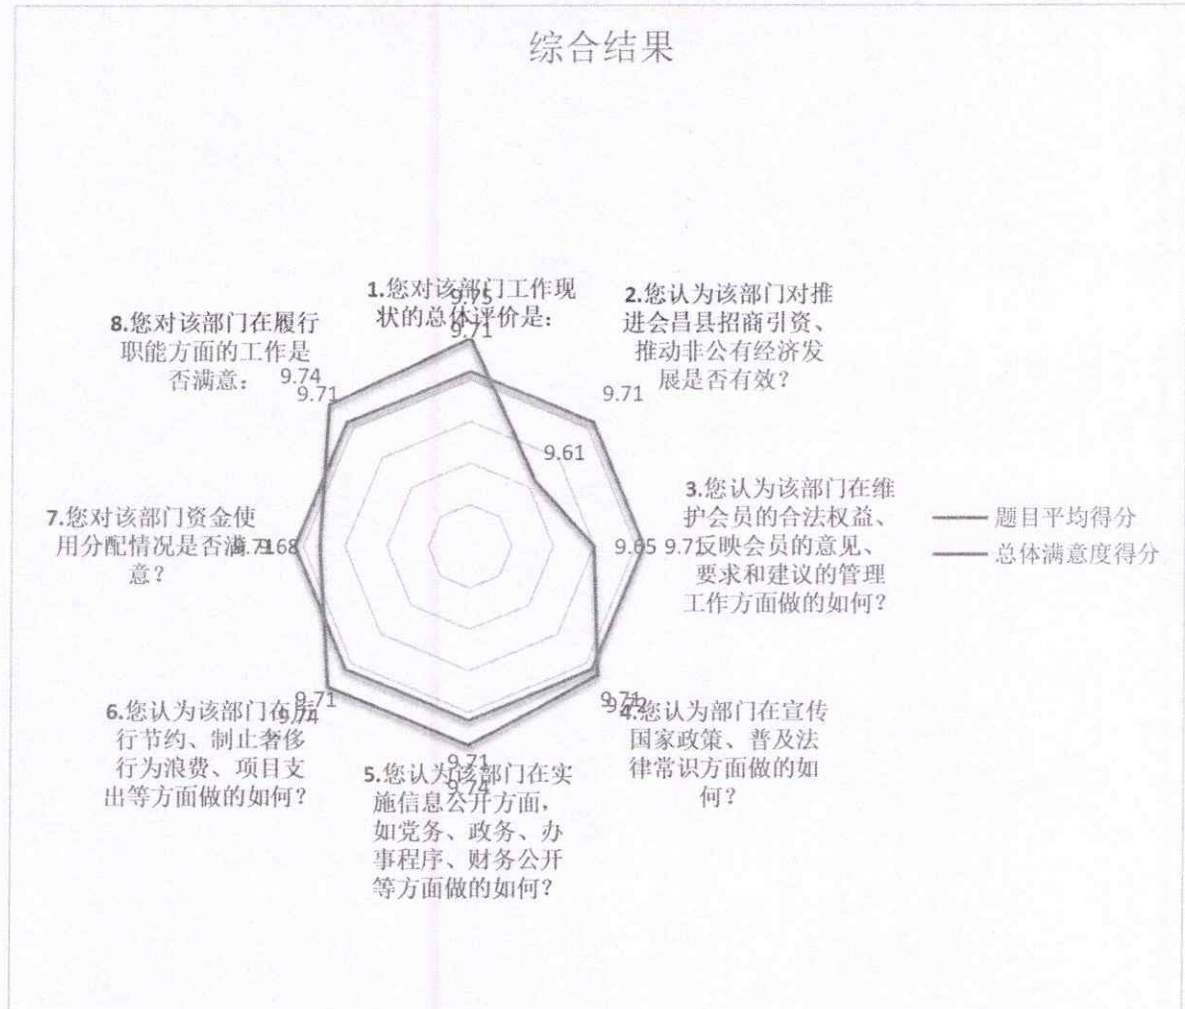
综合结果

1.您对该部门工作现状的总体评价是：
9.75
9.71

2.您认为该部门对推进会昌县招商引资、推动非公有经济发展是否有效？
9.71
9.61

3.您认为该部门在维护会员的合法权益、反映会员的意见、要求和建议的管理工作方面做的如何？
9.65 9.71

4.您认为部门在宣传国家政策、普及法律常识方面做的如何？
9.71
9.72

5.您认为该部门在实施信息公开方面，如党务、政务、办事程序、财务公开等方面做的如何？
9.71
9.74

6.您认为该部门在厉行节约、制止奢侈行为浪费、项目支出等方面做的如何？
9.71
9.74

7.您对该部门资金使用分配情况是否满意？
9.71
9.68

8.您对该部门在履行职能方面的工作是否满意：
9.74
9.71

题目平均得分
总体满意度得分